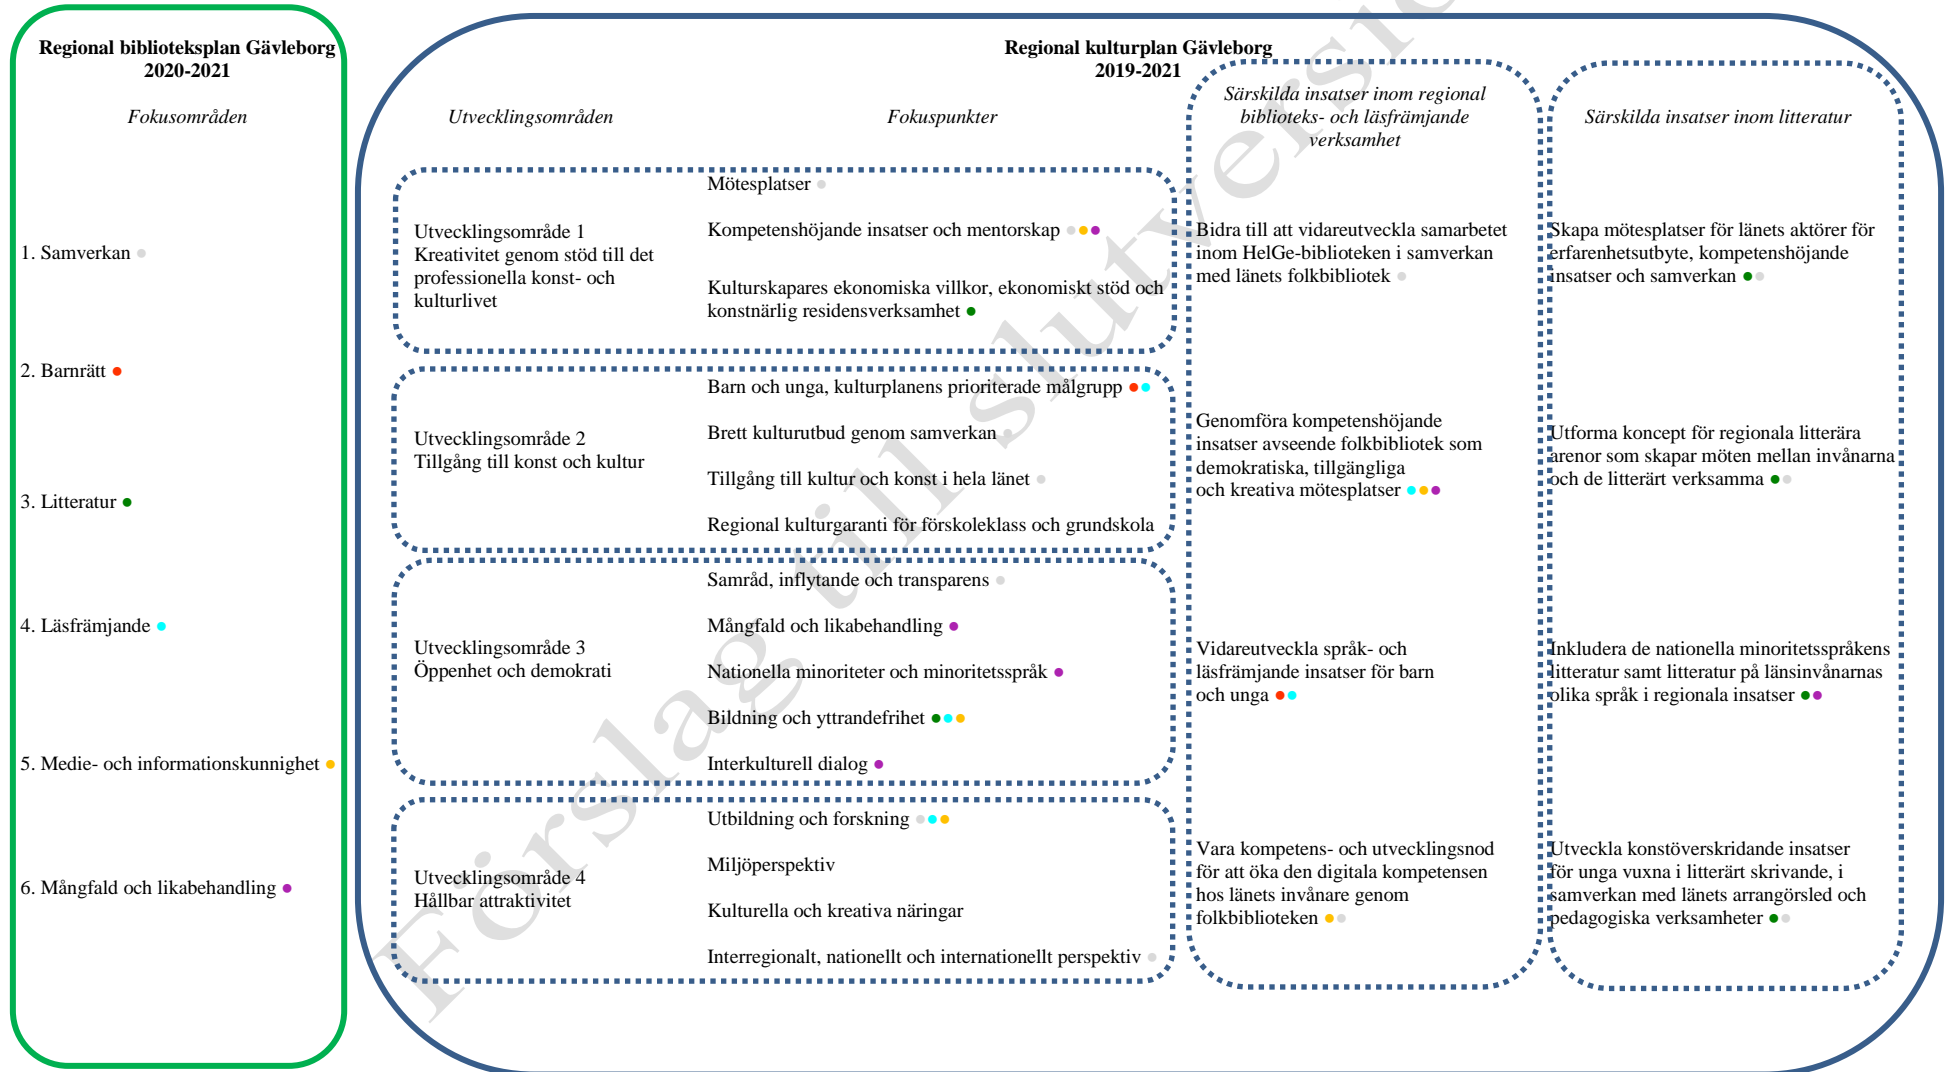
Regional biblioteksplan Gävleborg 2020-2021

Fokusområden

1. Samverkan

2. Barnrätt

3. Litteratur

4. Läsfrämjande

5. Medie- och informationskunnighet

6. Mångfald och likabehandling

Regional kulturplan Gävleborg 2019-2021

Utvecklingsområden

Fokuspunkter

Utvecklingsområde 1
Kreativitet genom stöd till det professionella konst- och kulturlivet

Mötesplatser

Kompetenshöjande insatser och mentorskap

Kulturskapares ekonomiska villkor, ekonomiskt stöd och konstnärlig residensverksamhet

Utvecklingsområde 2
Tillgång till konst och kultur

Barn och unga, kulturplanens prioriterade målgrupp

Brett kulturutbud genom samverkan

Tillgång till kultur och konst i hela länet

Regional kulturgaranti för förskoleklass och grundskola

Utvecklingsområde 3
Öppenhet och demokrati

Samråd, inflytande och transparens

Mångfald och likabehandling

Nationella minoriteter och minoritetsspråk

Bildning och yttrandefrihet

Interkulturell dialog

Utvecklingsområde 4
Hållbar attraktivitet

Utbildning och forskning

Miljöperspektiv

Kulturella och kreativa näringar

Interregionalt, nationellt och internationellt perspektiv

Särskilda insatser inom regional biblioteks- och läsfrämjande verksamhet

Bidra till att vidareutveckla samarbetet inom HelGe-biblioteken i samverkan med länets folkbibliotek

Genomföra kompetenshöjande insatser avseende folkbibliotek som demokratiska, tillgängliga och kreativa mötesplatser

Vidareutveckla språk- och läsfrämjande insatser för barn och unga

Vara kompetens- och utvecklingsnod för att öka den digitala kompetensen hos länets invånare genom folkbiblioteken

Särskilda insatser inom litteratur

Skapa mötesplatser för länets aktörer för erfarenhetsutbyte, kompetenshöjande insatser och samverkan

Utforma koncept för regionala litterära arenor som skapar möten mellan invånarna och de litterärt verksamma

Inkludera de nationella minoritetsspråkens litteratur samt litteratur på länsinvånarnas olika språk i regionala insatser

Utveckla konstöverskridande insatser för unga vuxna i litterärt skrivande, i samverkan med länets arrangörsled och pedagogiska verksamheter

Förslag till slutversion